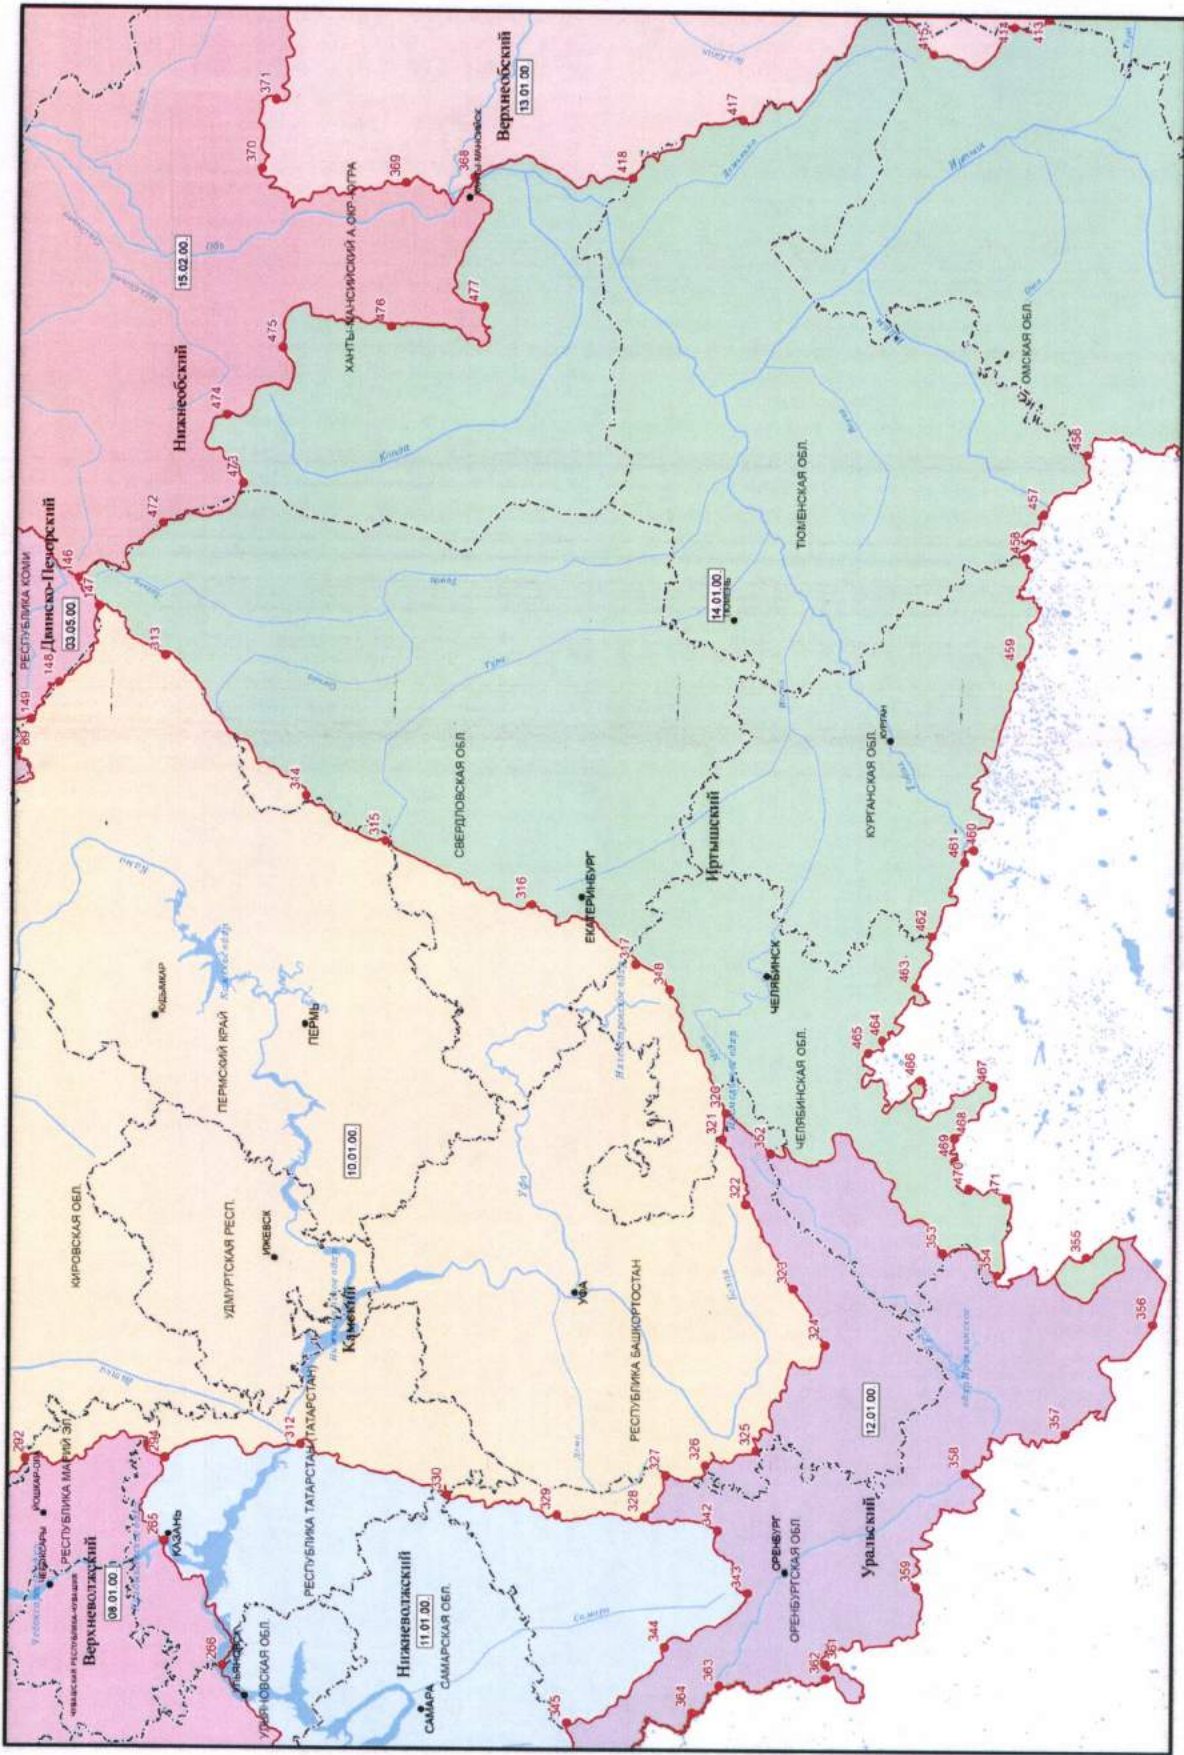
Верхнеобский
13.01.00
Нижнеобский
15.02.00
ХАНТЫ-МАНСИЙСКИЙ А.ОКР.-ЮГРА
Обь
Двинско-Печорский
03.05.00
РЕСПУБЛИКА КОМИ
СВЕРДЛОВСКАЯ ОБЛ.
ТЮМЕНСКАЯ ОБЛ.
ОМСКАЯ ОБЛ.
14.01.00
ТЮМЕНЬ
КУРГАНСКАЯ ОБЛ.
КУРГАН
Иртышский
ЕКАТЕРИНБУРГ
ЧЕЛЯБИНСК
ЧЕЛЯБИНСКАЯ ОБЛ.
Ишим
Тура
Тобол
Иртыш
КИРОВСКАЯ ОБЛ.
КУДЫМКАР
ПЕРМСКИЙ КРАЙ
ПЕРМЬ
УДМУРТСКАЯ РЕСП.
ИЖЕВСК
10.01.00
Камский
Кама
Уфа
УФА
РЕСПУБЛИКА БАШКОРТОСТАН
РЕСПУБЛИКА ТАТАРСТАН (ТАТАРСТАН)
РЕСПУБЛИКА МАРИЙ ЭЛ
ЙОШКАР-ОЛА
ЧЕБОКСАРЫ
ЧУВАШСКАЯ РЕСПУБЛИКА-ЧУВАШИЯ
Верхневолжский
08.01.00
КАЗАНЬ
УЛЬЯНОВСК
УЛЬЯНОВСКАЯ ОБЛ.
Нижневолжский
11.01.00
САМАРА
САМАРСКАЯ ОБЛ.
Самара
12.01.00
Уральский
ОРЕНБУРГ
ОРЕНБУРГСКАЯ ОБЛ.
Урал
89 149 148 147 146 313 314 315 316 317 318 320 321 322 323 324 325 326 327 328 329 330 312 292 294 265 266 342 343 344 345 363 364 362 361 359 358 357 356 355 354 353 352 472 473 474 475 476 477 368 369 370 371 417 418 413 414 415 456 457 458 459 460 461 462 463 464 465 466 467 468 469 470 471